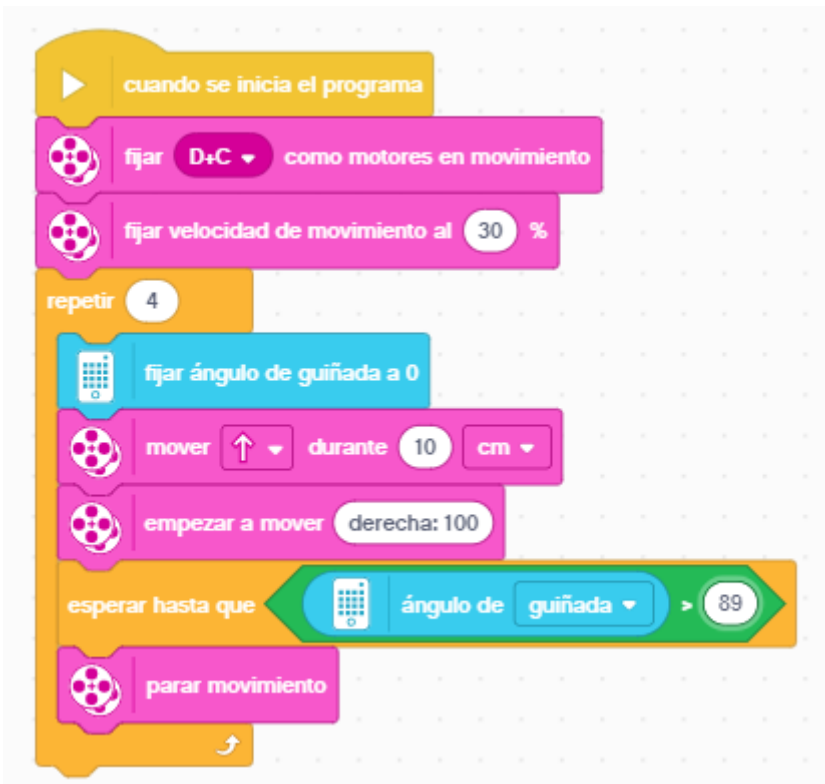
cuando se inicia el programa

fijar D+C como motores en movimiento

fijar velocidad de movimiento al 30 %

repetir 4

fijar ángulo de guiñada a 0

mover ↑ durante 10 cm

empezar a mover derecha: 100

esperar hasta que ángulo de guiñada > 89

parar movimiento